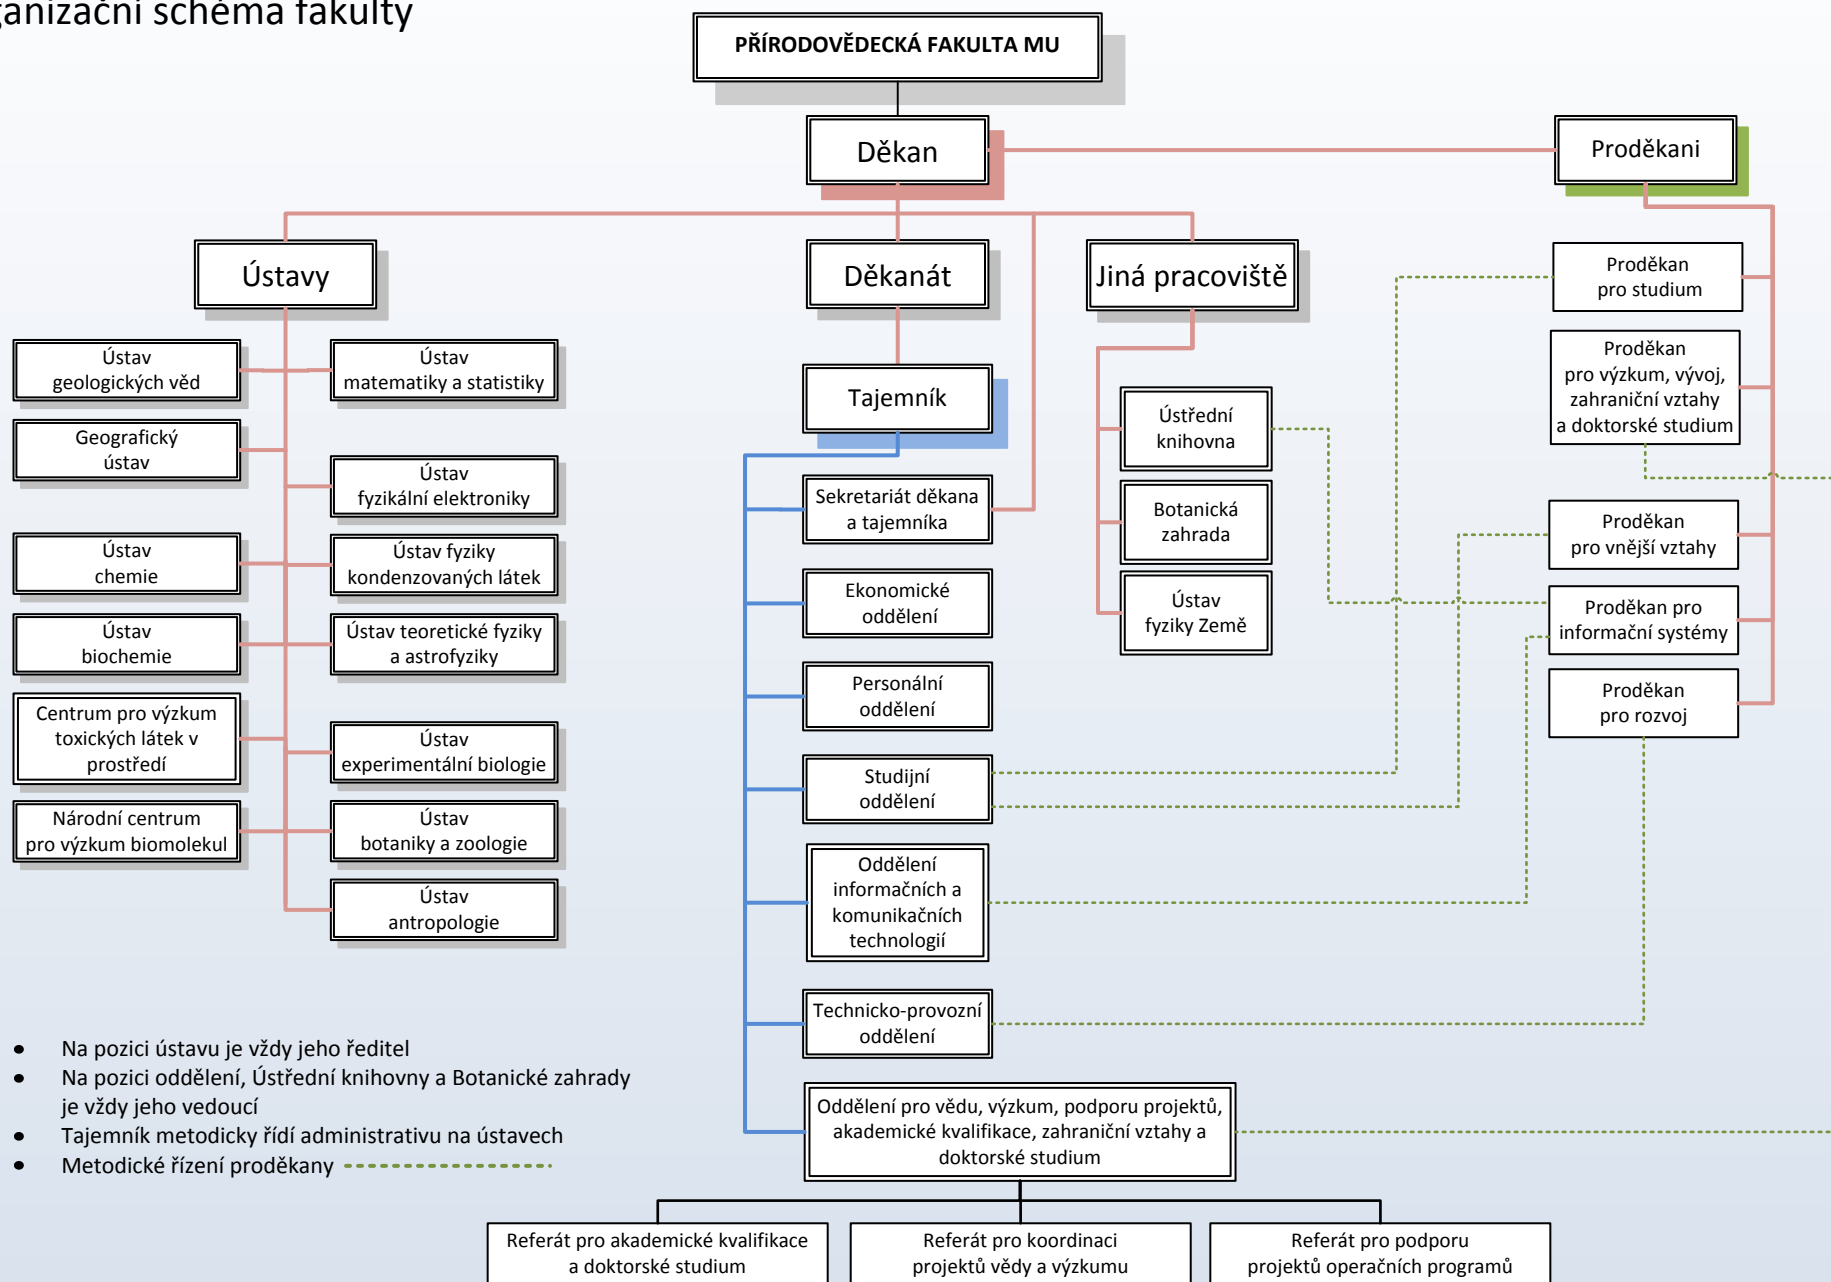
ganizační schéma fakulty

PŘÍRODOVĚDECKÁ FAKULTA MU

Děkan

Proděkani

Ústavy

Děkanát

Jiná pracoviště

Ústav geologických věd

Ústav matematiky a statistiky

Geografický ústav

Ústav fyzikální elektroniky

Ústav chemie

Ústav fyziky kondenzovaných látek

Ústav biochemie

Ústav teoretické fyziky a astrofyziky

Centrum pro výzkum toxických látek v prostředí

Ústav experimentální biologie

Národní centrum pro výzkum biomolekul

Ústav botaniky a zoologie

Ústav antropologie

Tajemník

Sekretariát děkana a tajemníka

Ekonomické oddělení

Personální oddělení

Studijní oddělení

Oddělení informačních a komunikačních technologií

Technicko-provozní oddělení

Oddělení pro vědu, výzkum, podporu projektů, akademické kvalifikace, zahraniční vztahy a doktorské studium

Ústřední knihovna

Botanická zahrada

Ústav fyziky Země

Proděkan pro studium

Proděkan pro výzkum, vývoj, zahraniční vztahy a doktorské studium

Proděkan pro vnější vztahy

Proděkan pro informační systémy

Proděkan pro rozvoj

• Na pozici ústavu je vždy jeho ředitel
• Na pozici oddělení, Ústřední knihovny a Botanické zahrady je vždy jeho vedoucí
• Tajemník metodicky řídí administrativu na ústavech
• Metodické řízení proděkany

Referát pro akademické kvalifikace a doktorské studium

Referát pro koordinaci projektů vědy a výzkumu

Referát pro podporu projektů operačních programů